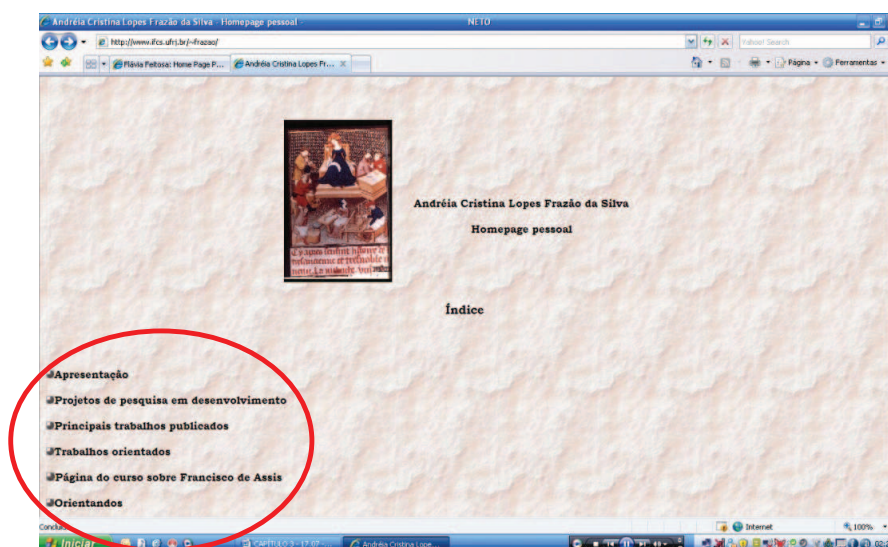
Andréia Cristina Lopes Frazão da Silva - Homepage pessoal - NETO

http://www.ifcs.ufrj.br/~frazao/

Yahoo! Search

Flávia Feitosa: Home Page P... | Andréia Cristina Lopes Fr...

Página ▾ Ferramentas ▾

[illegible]

Andréia Cristina Lopes Frazão da Silva

Homepage pessoal

Índice

Apresentação

Projetos de pesquisa em desenvolvimento

Principais trabalhos publicados

Trabalhos orientados

Página do curso sobre Francisco de Assis

Orientandos

Concluído

Internet

100%

Iniciar | CAPÍTULO 3 - 17.07... | Andréia Cristina Lope...